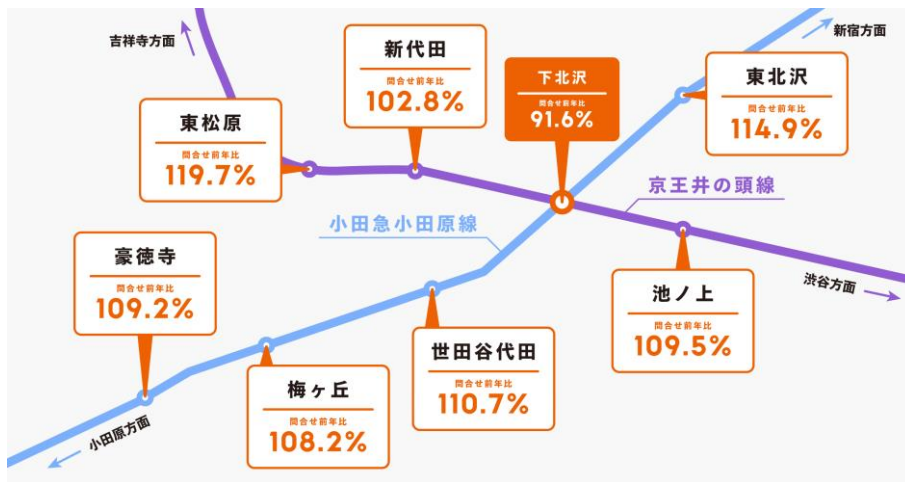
吉祥寺方面

新代田
問合せ前年比
102.8%

下北沢
問合せ前年比
91.6%

新宿方面

東北沢
問合せ前年比
114.9%

東松原
問合せ前年比
119.7%

京王井の頭線

小田急小田原線

豪徳寺
問合せ前年比
109.2%

池ノ上
問合せ前年比
109.5%

渋谷方面

世田谷代田
問合せ前年比
110.7%

梅ヶ丘
問合せ前年比
108.2%

小田原方面